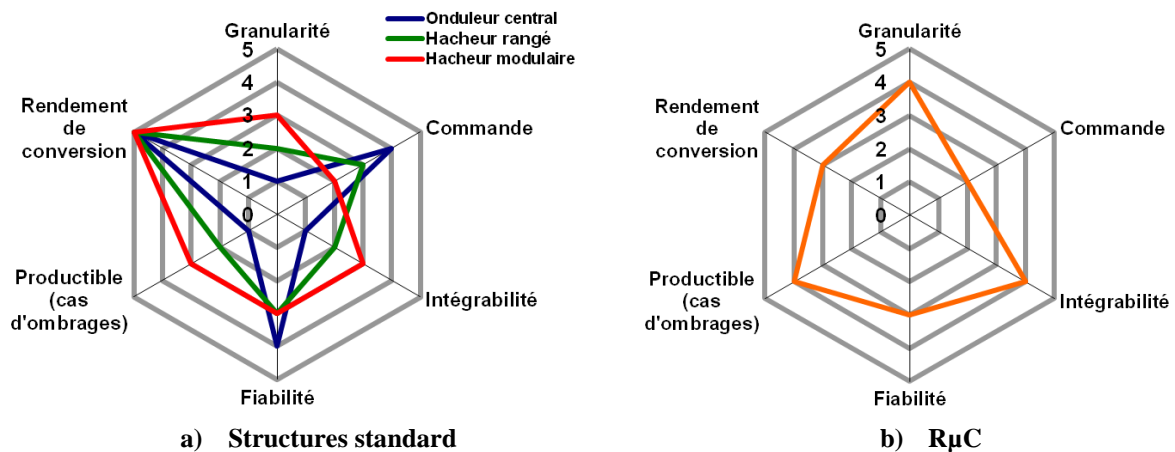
Onduleur central
Hacheur rangé
Hacheur modulaire

Granularité
5
4
3
2
1
0
Rendement de conversion
Commande
Productible (cas d'ombrages)
Intégrabilité
Fiabilité

a) Structures standard

Granularité
5
4
3
2
1
0
Rendement de conversion
Commande
Productible (cas d'ombrages)
Intégrabilité
Fiabilité

b) RµC